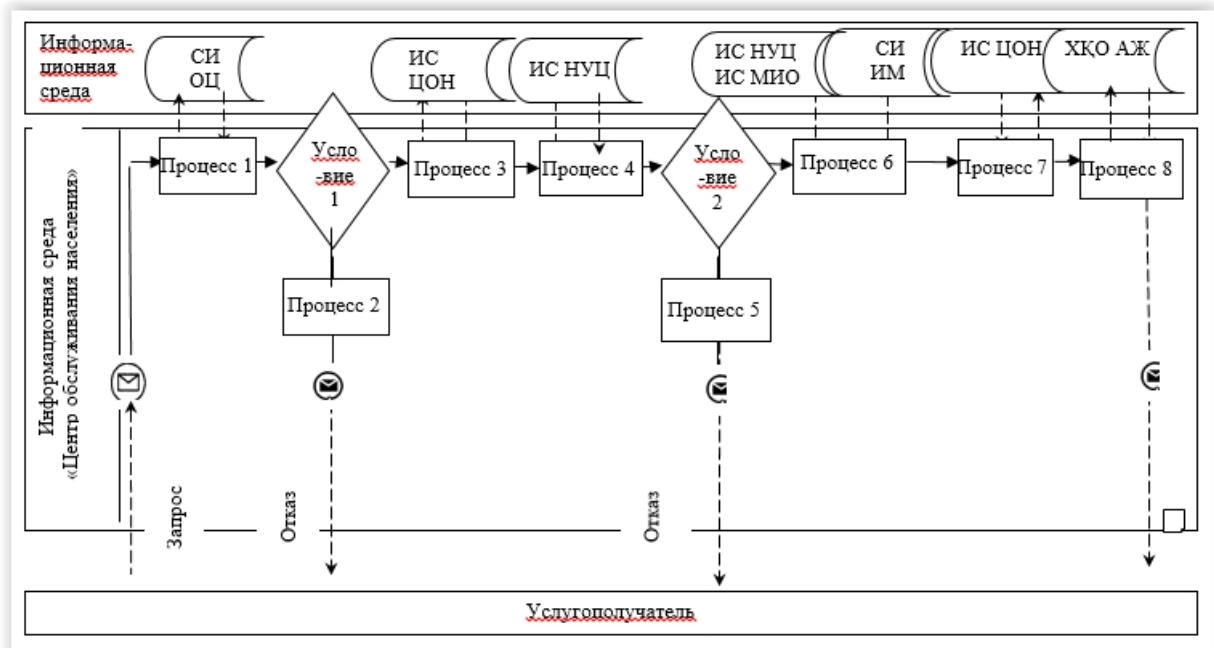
Информа-ционная среда

СИ ОЦ

ИС ЦОН

ИС НУЦ

ИС НУЦ ИС МИО

СИ ИМ

ИС ЦОН

ХҚО АЖ

Информационная среда «Центр обслуживания населения»

Процесс 1

Усло-вие 1

Процесс 3

Процесс 4

Усло-вие 2

Процесс 6

Процесс 7

Процесс 8

Процесс 2

Процесс 5

Запрос

Отказ

Отказ

Услугополучатель